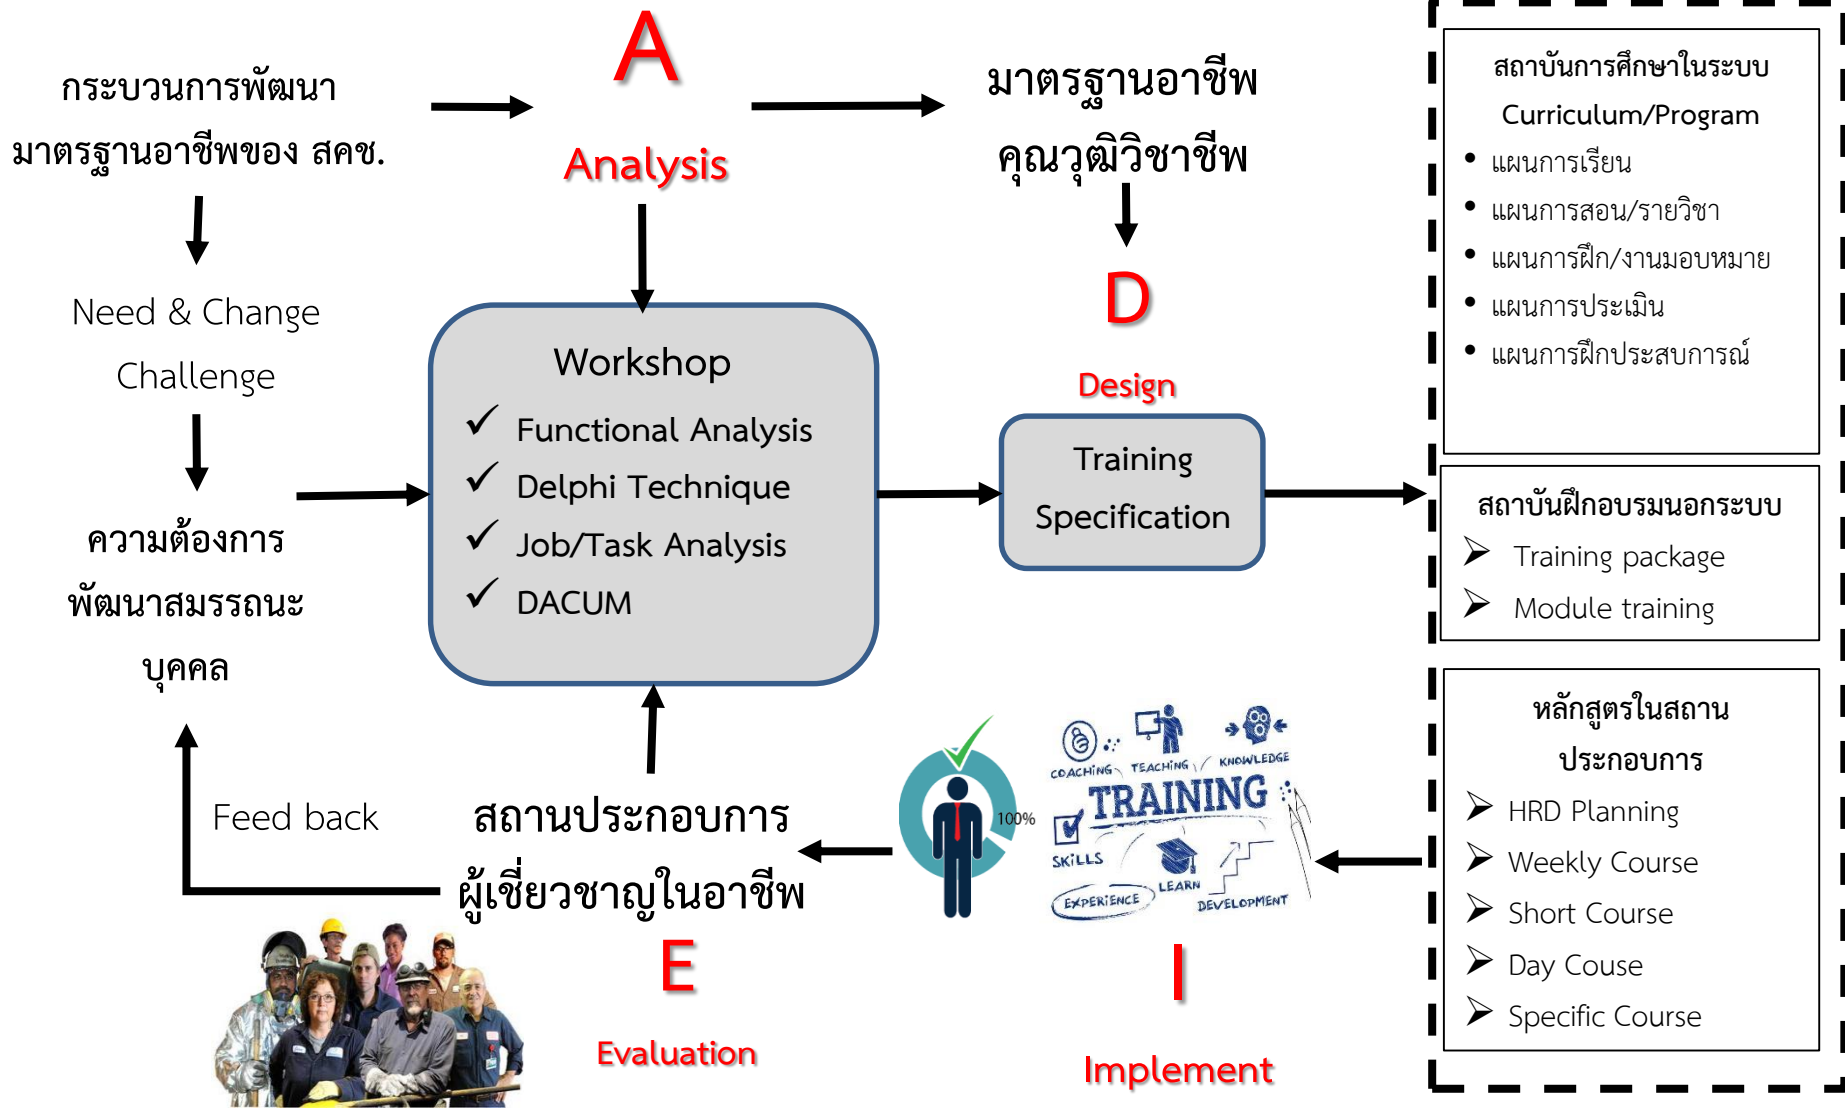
A

Analysis

กระบวนการพัฒนามาตรฐานอาชีพของ สคช.

มาตรฐานอาชีพ คุณวุฒิวิชาชีพ

D

Design

Need & Change

Challenge

ความต้องการพัฒนาสมรรถนะบุคคล

Workshop
✓ Functional Analysis
✓ Delphi Technique
✓ Job/Task Analysis
✓ DACUM

Training Specification

สถาบันการศึกษาในระบบ
Curriculum/Program
• แผนการเรียน
• แผนการสอน/รายวิชา
• แผนการฝึก/งานมอบหมาย
• แผนการประเมิน
• แผนการฝึกประสบการณ์

สถาบันฝึกอบรมนอกระบบ
➢ Training package
➢ Module training

หลักสูตรในสถานประกอบการ
➢ HRD Planning
➢ Weekly Course
➢ Short Course
➢ Day Couse
➢ Specific Course

Feed back

สถานประกอบการ ผู้เชี่ยวชาญในอาชีพ

E

Evaluation

100%

COACHING TEACHING KNOWLEDGE TRAINING SKILLS EXPERIENCE LEARN DEVELOPMENT

I

Implement